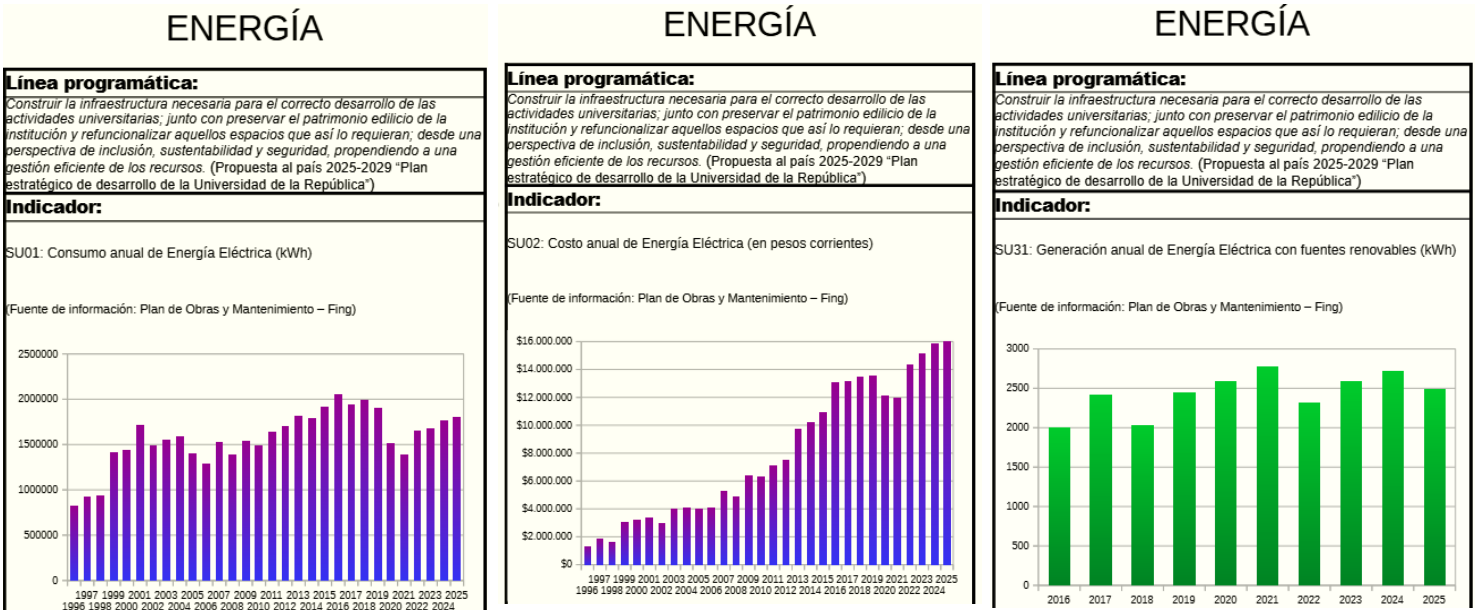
ENERGÍA

Línea programática:
Construir la infraestructura necesaria para el correcto desarrollo de las actividades universitarias; junto con preservar el patrimonio edilicio de la institución y refuncionalizar aquellos espacios que así lo requieran; desde una perspectiva de inclusión, sustentabilidad y seguridad, propendiendo a una gestión eficiente de los recursos. (Propuesta al país 2025-2029 "Plan estratégico de desarrollo de la Universidad de la República")

Indicador:
SU01: Consumo anual de Energía Eléctrica (kWh)

(Fuente de información: Plan de Obras y Mantenimiento – Fing)

2500000
2000000
1500000
1000000
500000
0
1996 1997 1998 1999 2000 2001 2002 2003 2004 2005 2006 2007 2008 2009 2010 2011 2012 2013 2014 2015 2016 2017 2018 2019 2020 2021 2022 2023 2024 2025

ENERGÍA

Línea programática:
Construir la infraestructura necesaria para el correcto desarrollo de las actividades universitarias; junto con preservar el patrimonio edilicio de la institución y refuncionalizar aquellos espacios que así lo requieran; desde una perspectiva de inclusión, sustentabilidad y seguridad, propendiendo a una gestión eficiente de los recursos. (Propuesta al país 2025-2029 "Plan estratégico de desarrollo de la Universidad de la República")

Indicador:
SU02: Costo anual de Energía Eléctrica (en pesos corrientes)

(Fuente de información: Plan de Obras y Mantenimiento – Fing)

$16.000.000
$14.000.000
$12.000.000
$10.000.000
$8.000.000
$6.000.000
$4.000.000
$2.000.000
$0
1996 1997 1998 1999 2000 2001 2002 2003 2004 2005 2006 2007 2008 2009 2010 2011 2012 2013 2014 2015 2016 2017 2018 2019 2020 2021 2022 2023 2024 2025

ENERGÍA

Línea programática:
Construir la infraestructura necesaria para el correcto desarrollo de las actividades universitarias; junto con preservar el patrimonio edilicio de la institución y refuncionalizar aquellos espacios que así lo requieran; desde una perspectiva de inclusión, sustentabilidad y seguridad, propendiendo a una gestión eficiente de los recursos. (Propuesta al país 2025-2029 "Plan estratégico de desarrollo de la Universidad de la República")

Indicador:
SU31: Generación anual de Energía Eléctrica con fuentes renovables (kWh)

(Fuente de información: Plan de Obras y Mantenimiento – Fing)

3000
2500
2000
1500
1000
500
0
2016 2017 2018 2019 2020 2021 2022 2023 2024 2025